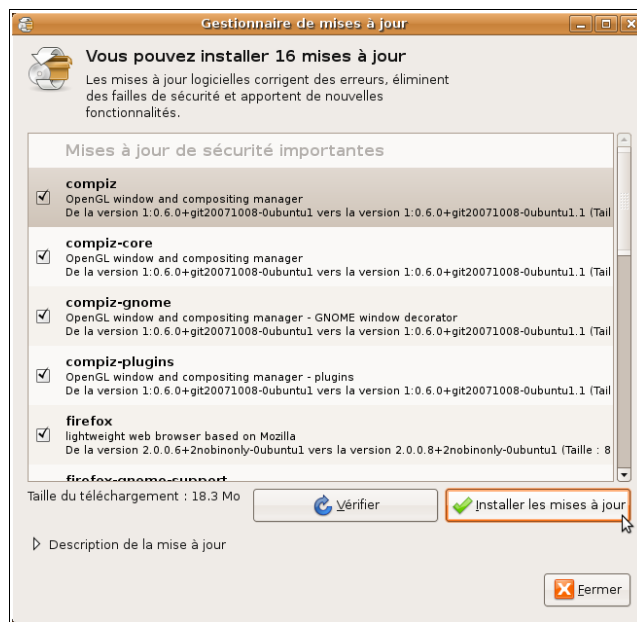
Gestionnaire de mises à jour

Vous pouvez installer 16 mises à jour

Les mises à jour logicielles corrigent des erreurs, éliminent des failles de sécurité et apportent de nouvelles fonctionnalités.

Mises à jour de sécurité importantes

compiz
OpenGL window and compositing manager
De la version 1:0.6.0+git20071008-0ubuntu1 vers la version 1:0.6.0+git20071008-0ubuntu1.1 (Tail

compiz-core
OpenGL window and compositing manager
De la version 1:0.6.0+git20071008-0ubuntu1 vers la version 1:0.6.0+git20071008-0ubuntu1.1 (Tail

compiz-gnome
OpenGL window and compositing manager - GNOME window decorator
De la version 1:0.6.0+git20071008-0ubuntu1 vers la version 1:0.6.0+git20071008-0ubuntu1.1 (Tail

compiz-plugins
OpenGL window and compositing manager - plugins
De la version 1:0.6.0+git20071008-0ubuntu1 vers la version 1:0.6.0+git20071008-0ubuntu1.1 (Tail

firefox
lightweight web browser based on Mozilla
De la version 2.0.0.6+2nobinonly-0ubuntu1 vers la version 2.0.0.8+2nobinonly-0ubuntu1 (Taille : 8

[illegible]

Taille du téléchargement : 18.3 Mo

Vérifier

Installer les mises à jour

Description de la mise à jour

Fermer